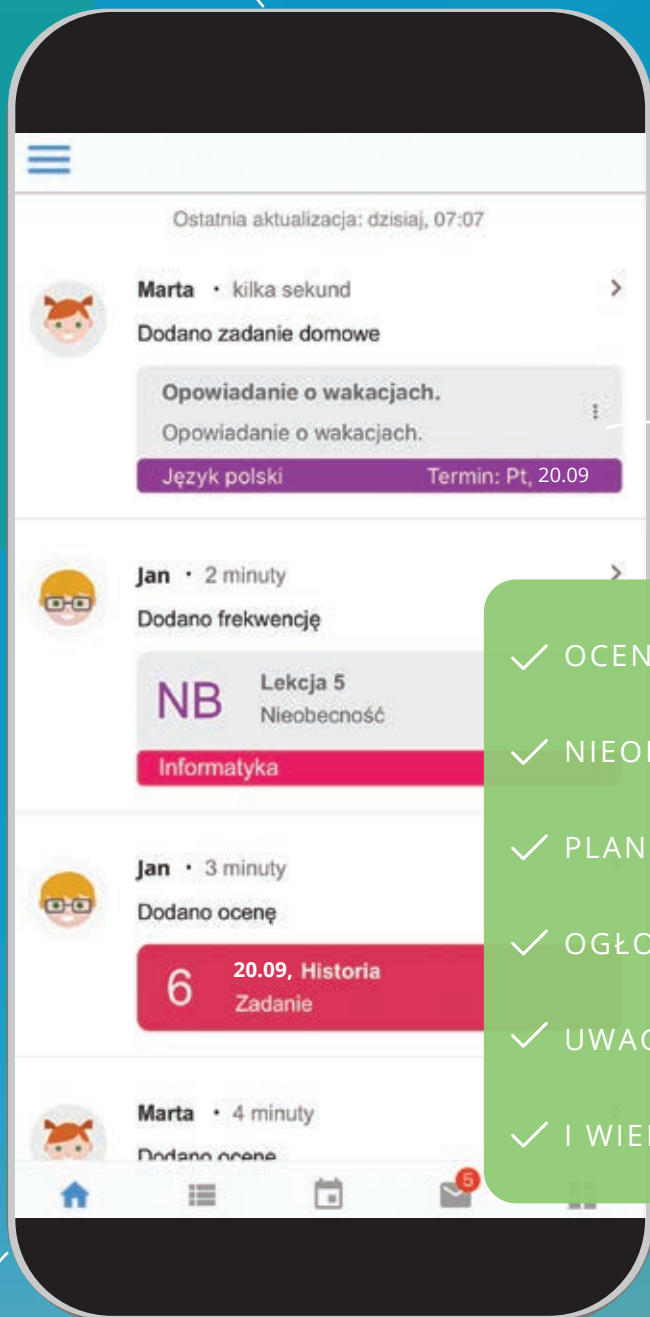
Ostatnia aktualizacja: dzisiaj, 07:07

Marta • kilka sekund
Dodano zadanie domowe

Opowiadanie o wakacjach.
Opowiadanie o wakacjach.
Język polski Termin: Pt, 20.09

Jan • 2 minuty
Dodano frekwencję

NB Lekcja 5
Nieobecność
Informatyka

Jan • 3 minuty
Dodano ocenę

6 20.09, Historia
Zadanie

Marta • 4 minuty
Dodano ocenę

5

✓ OCEN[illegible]
✓ NIEO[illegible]
✓ PLAN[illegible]
✓ OGŁO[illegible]
✓ UWA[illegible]
✓ I WIE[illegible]